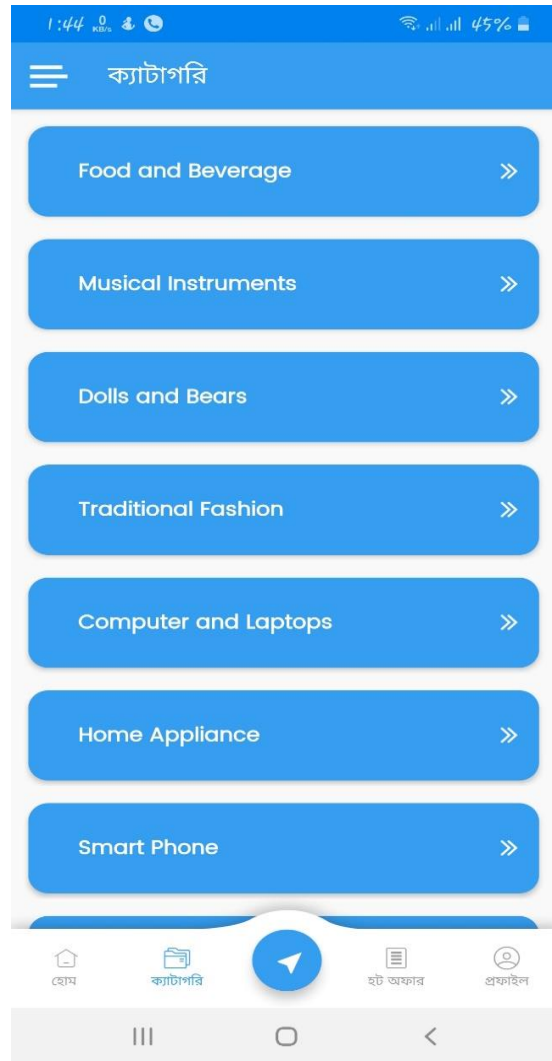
1:44 0 KB/s 45%

ক্যাটাগরি

Food and Beverage »

Musical Instruments »

Dolls and Bears »

Traditional Fashion »

Computer and Laptops »

Home Appliance »

Smart Phone »

হোম ক্যাটাগরি হট অফার প্রফাইল